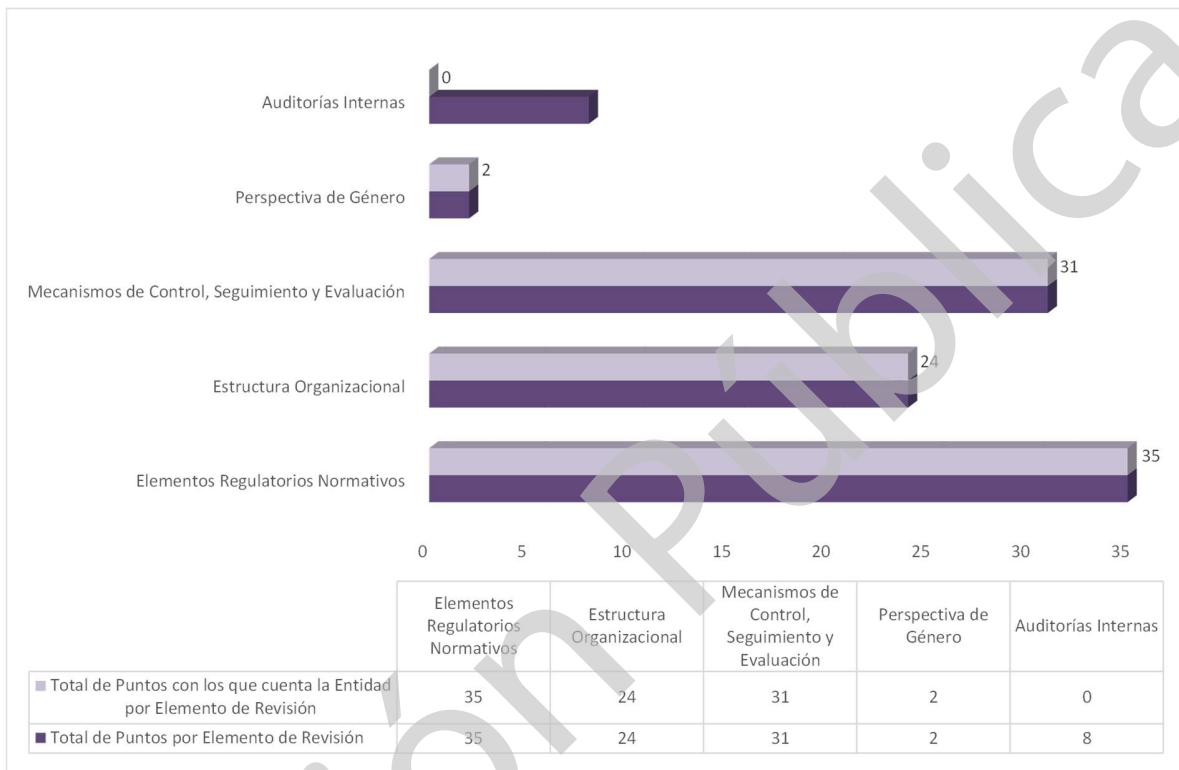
Auditorías Internas
0

Perspectiva de Género
2

Mecanismos de Control, Seguimiento y Evaluación
31

Estructura Organizacional
24

Elementos Regulatorios Normativos
35

0 5 10 15 20 25 30 35

| | Elementos Regulatorios Normativos | Estructura Organizacional | Mecanismos de Control, Seguimiento y Evaluación | Perspectiva de Género | Auditorías Internas |
|---|---|---|---|---|---|
| Total de Puntos con los que cuenta la Entidad por Elemento de Revisión | 35 | 24 | 31 | 2 | 0 |
| Total de Puntos por Elemento de Revisión | 35 | 24 | 31 | 2 | 8 |

Versión Pública